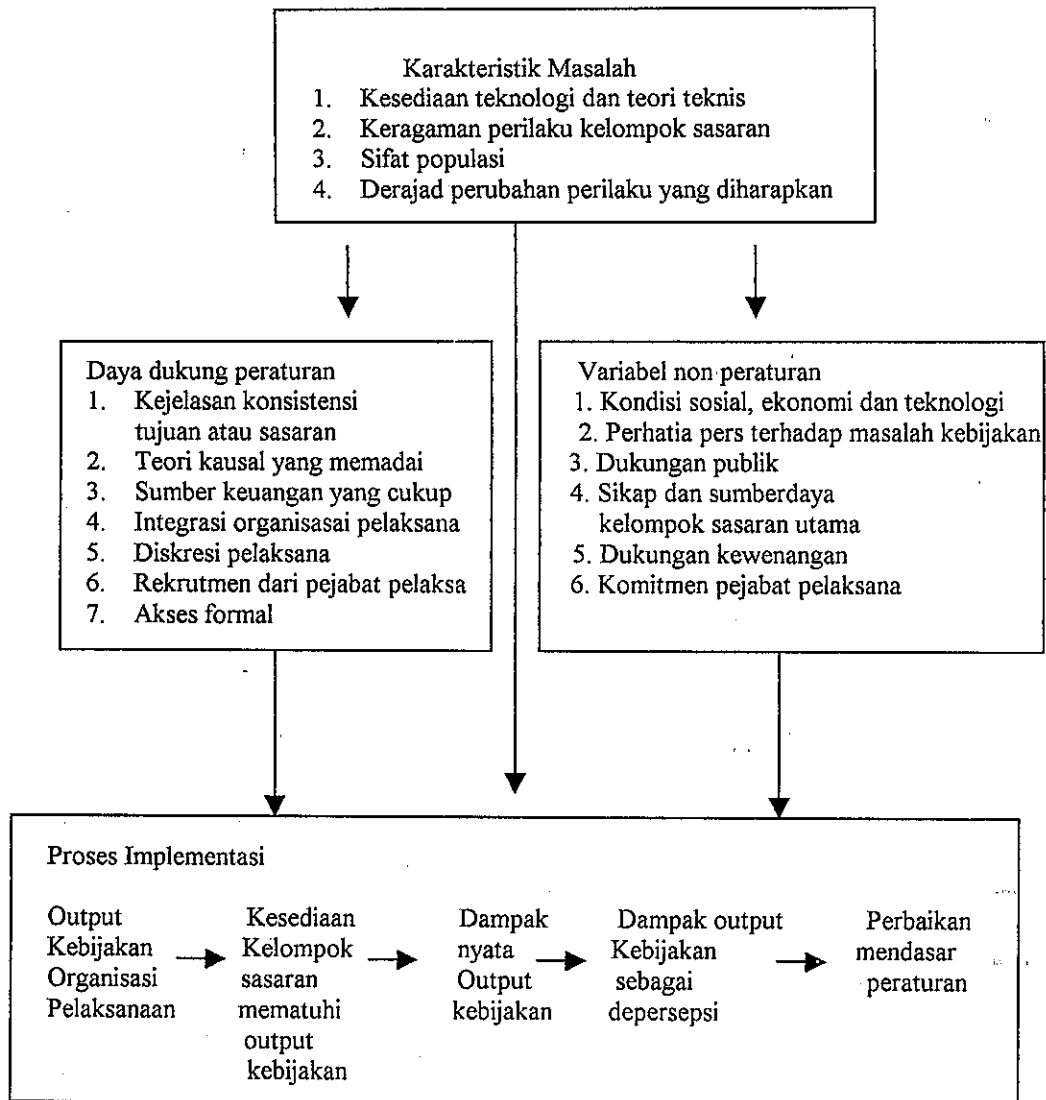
Karakteristik Masalah
1. Kesediaan teknologi dan teori teknis
2. Keragaman perilaku kelompok sasaran
3. Sifat populasi
4. Derajad perubahan perilaku yang diharapkan

Daya dukung peraturan
1. Kejelasan konsistensi tujuan atau sasaran
2. Teori kausal yang memadai
3. Sumber keuangan yang cukup
4. Integrasi organisasai pelaksana
5. Diskresi pelaksana
6. Rekrutmen dari pejabat pelaksa
7. Akses formal

Variabel non peraturan
1. Kondisi sosial, ekonomi dan teknologi
2. Perhatia pers terhadap masalah kebijakan
3. Dukungan publik
4. Sikap dan sumberdaya kelompok sasaran utama
5. Dukungan kewenangan
6. Komitmen pejabat pelaksana

Proses Implementasi

Output Kebijakan Organisasi Pelaksanaan

Kesediaan Kelompok sasaran mematuhi output kebijakan

Dampak nyata Output kebijakan

Dampak output Kebijakan sebagai depersepsi

Perbaikan mendasar peraturan